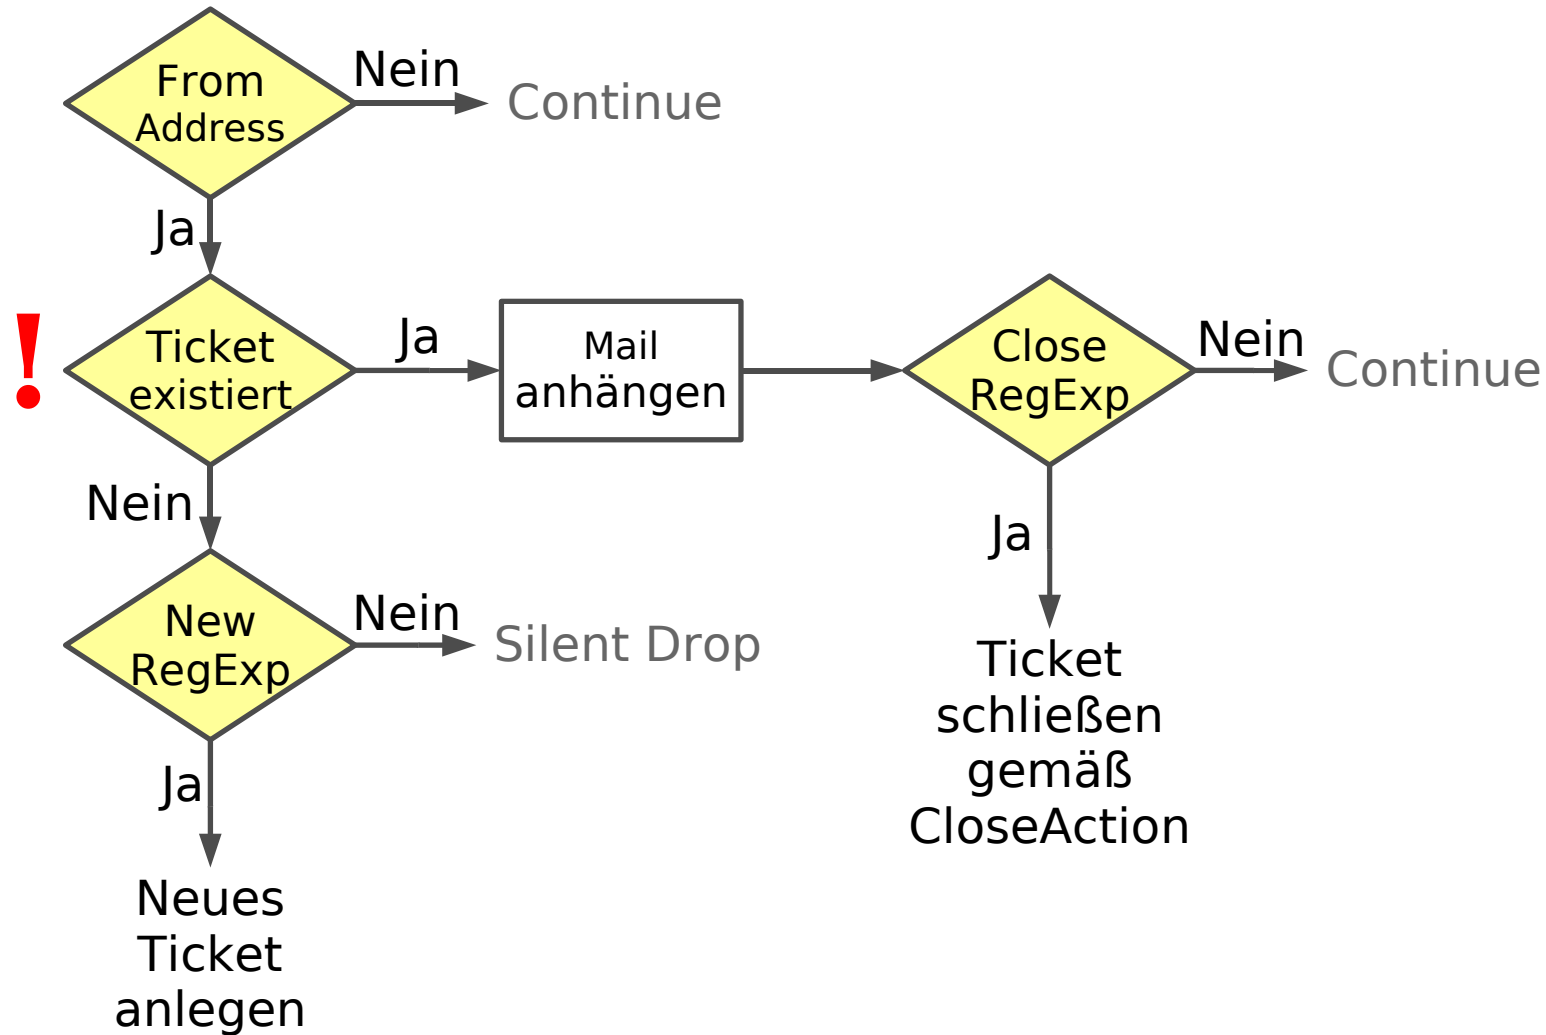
From Address

Nein

Continue

Ja

!

Ticket existiert

Ja

Mail anhängen

Close RegExp

Nein

Continue

Nein

Ja

New RegExp

Nein

Silent Drop

Ja

Ticket schließen gemäß CloseAction

Neues Ticket anlegen